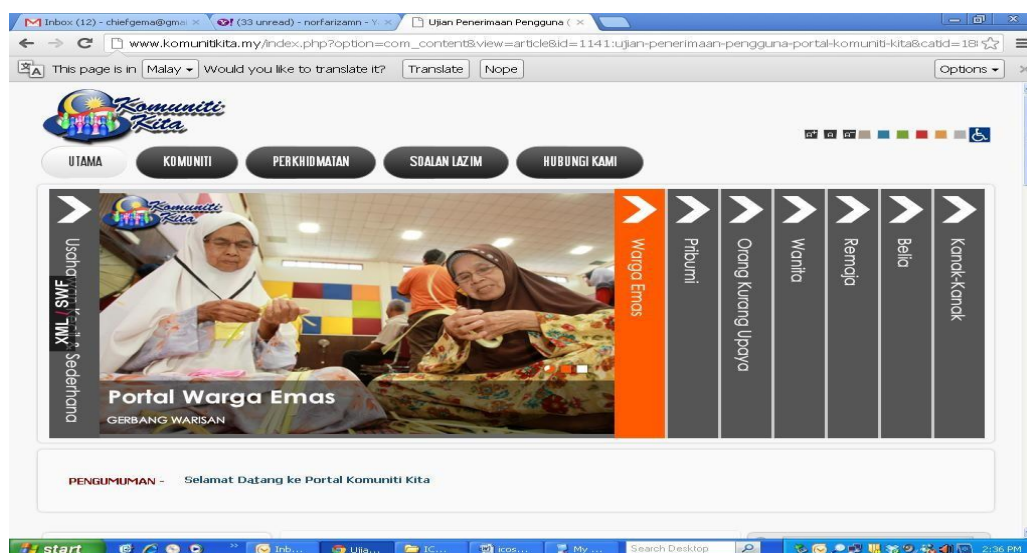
Inbox (12) - chiefgema@gmai ×
(33 unread) - norfarizamn - Y ×
Ujian Penerimaan Pengguna ( ×

www.komunitikita.my/index.php?option=com_content&view=article&id=1141:ujian-penerimaan-pengguna-portal-komuniti-kita&catid=18

This page is in Malay ▾ Would you like to translate it? Translate Nope Options ▾

Komuniti Kita

UTAMA KOMUNITI PERKHIDMATAN SOALAN LAZIM HUBUNGI KAMI

Usahawan Kecil & Sederhana

XML/SWF

Komuniti Kita

Portal Warga Emas

GERBANG WARISAN

Warga Emas

Pribumi

Orang Kurang Upaya

Wanita

Remaja

Belia

Kanak-Kanak

PENGUMUMAN - Selamat Datang ke Portal Komuniti Kita

start Inb... Ujia... IC... icos... My ... Search Desktop 2:36 PM